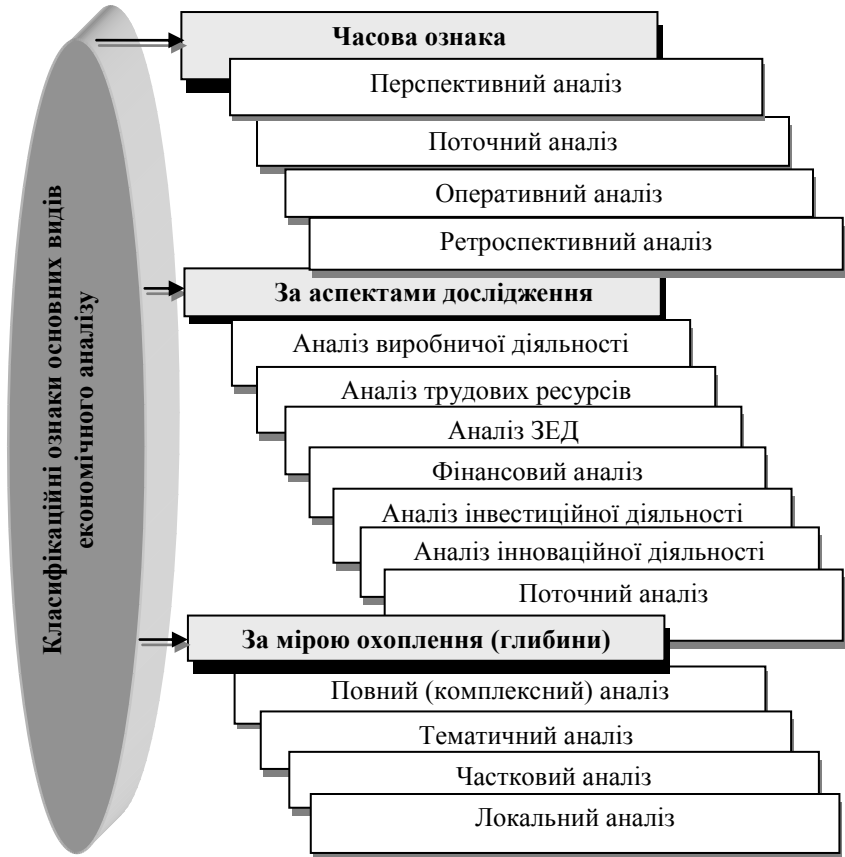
Класифікаційні ознаки основних видів економічного аналізу

Часова ознака

Перспективний аналіз

Поточний аналіз

Оперативний аналіз

Ретроспективний аналіз

За аспектами дослідження

Аналіз виробничої діяльності

Аналіз трудових ресурсів

Аналіз ЗЕД

Фінансовий аналіз

Аналіз інвестиційної діяльності

Аналіз інноваційної діяльності

Поточний аналіз

За мірою охоплення (глибини)

Повний (комплексний) аналіз

Тематичний аналіз

Частковий аналіз

Локальний аналіз